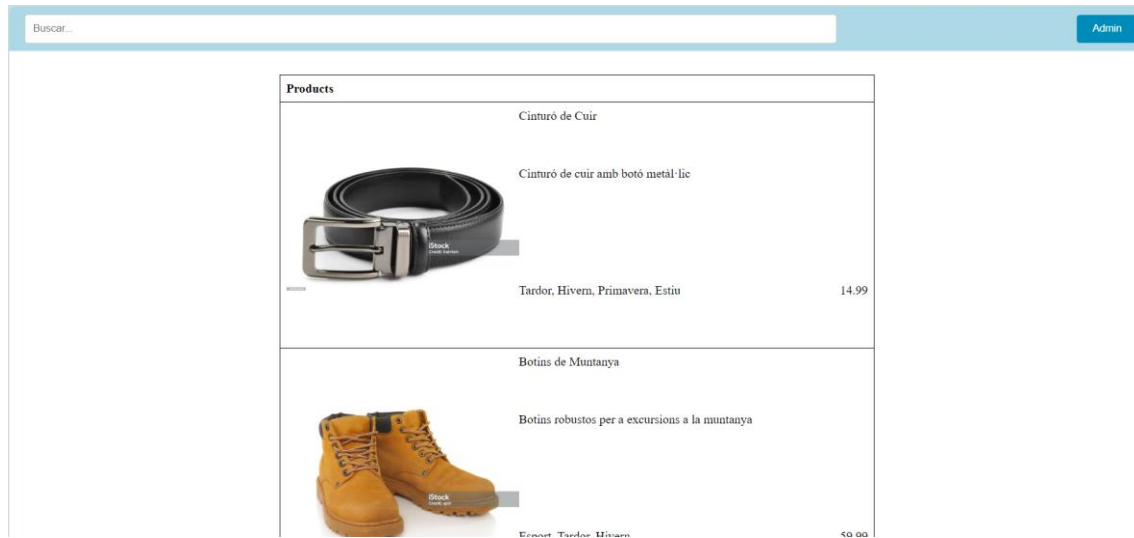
Buscar...

Admin

Products

Cinturó de Cuir

Cinturó de cuir amb botó metàl·lic

iStock
Credit: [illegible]

Tardor, Hivern, Primavera, Estiu

14.99

Botins de Muntanya

Botins robustos per a excursions a la muntanya

iStock
Credit: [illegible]

Esport, Tardor, Hivern

59.99